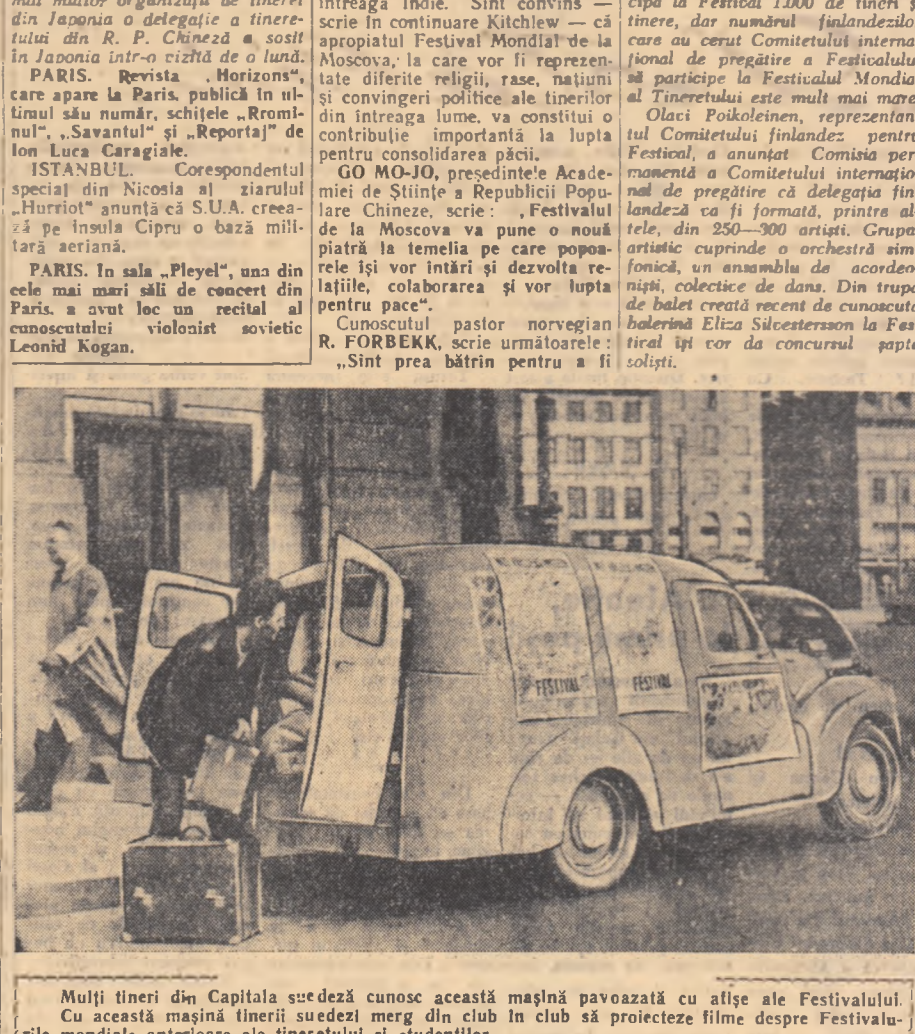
mai multor organizații de tineri din Japonia o delegație a tineretului din R. P. Chineză a sosit în Japonia într-o vizită de o lună.

PARIS. Revista „Horizons", care apare la Paris, publică în ultimul său număr, schițele „Romînul", „Savantul" și „Reportaj" de Ion Luca Caragiale.

ISTANBUL. Corespondentul special din Nicosia al ziarului „Hurriot" anunță că S.U.A. creează pe insula Cipru o bază militară aeriană.

PARIS. In sala „Pleyel", una din cele mai mari săli de concert din Paris, a avut loc un recital al cunoscutului violonist sovietic Leonid Kogan.

întreaga Indie. Sînt convins — scrie în continuare Kitchlew — că apropiatul Festival Mondial de la Moscova, la care vor fi reprezentate diferite religii, rase, națiuni și convingeri politice ale tinerilor din întreaga lume, va constitui o contribuție importantă la lupta pentru consolidarea păcii.

GO MO-JO, președintele Academiei de Științe a Republicii Populare Chineze, scrie: „Festivalul de la Moscova va pune o nouă piatră la temelia pe care popoarele își vor întări și dezvolta relațiile, colaborarea și vor lupta pentru pace".

Cunoscutul pastor norvegian R. FORBEKK, scrie următoarele: „Sînt prea bătrîn pentru a fi

cipa la Festival 1000 de tineri și tinere, dar numărul finlandezilor care au cerut Comitetului internațional de pregătire a Festivalului să participe la Festivalul Mondial al Tineretului este mult mai mare.

Olaci Poikoleinen, reprezentantul Comitetului finlandez pentru Festival, a anunțat Comisia permanentă a Comitetului internațional de pregătire că delegația finlandeză va fi formată, printre altele, din 250—300 artiști. Grupa artistic cuprinde o orchestră simfonică, un ansamblu de acordeoniști, colective de dans. Din trupa de balet creată recent de cunoscuta balerină Eliza Silvestersson la Festival își vor da concursul șapte soliști.

FESTIVAL FESTIVAL

Mulți tineri din Capitala suedeză cunosc această mașină pavoazată cu afișe ale Festivalului. Cu această mașină tinerii suedezi merg din club în club să proiecteze filme despre Festivalurile mondiale anterioare ale tineretului și studenților.